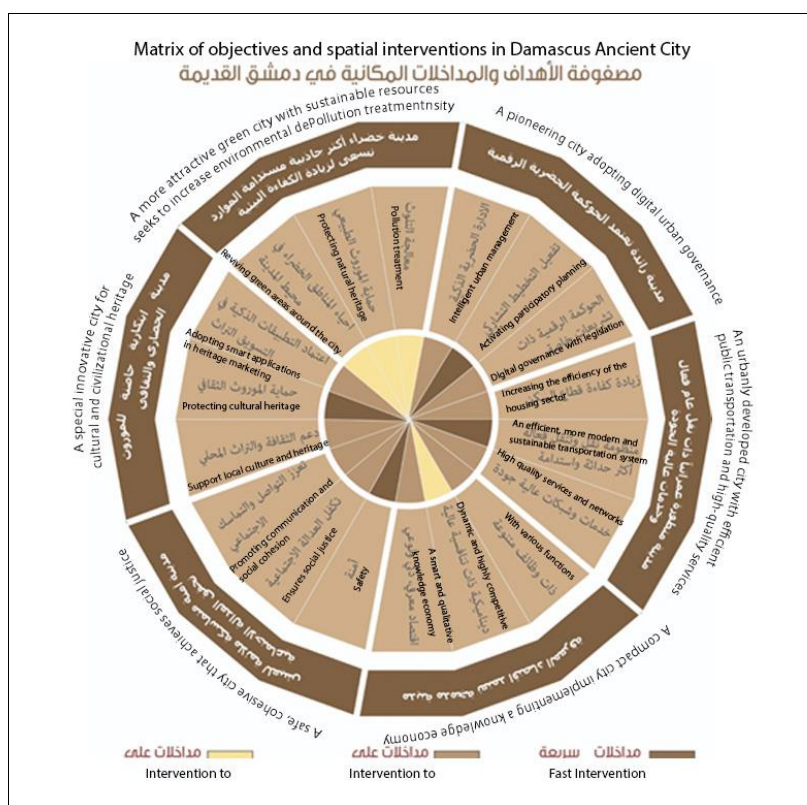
Matrix of objectives and spatial interventions in Damascus Ancient City

مصفوفة الأهداف والمداخلات المكانية في دمشق القديمة

A more attractive green city with sustainable resources seeks to increase environmental dePollution treatmentnsity

مدينة خضراء أكثر جاذبية مستدامة الموارد تسعى لزيادة الكفاءة البيئية

A pioneering city adopting digital urban governance

مدينة رائدة تعتمد الحوكمة الحضرية الرقمية

An urbanly developed city with efficient public transportation and high-quality services

A compact city implementing a knowledge economy

A safe, cohesive city that achieves social justice

A special innovative city for cultural and civilizational heritage

مدينة ابتكارية خاصة للموروث الحضاري والثقافي

معالجة التلوث
Pollution treatment

حماية الموروث الطبيعي
Protecting natural heritage

إحياء المناطق الخضراء في محيط المدينة
Reviving green areas around the city

اعتماد التطبيقات الذكية في التسويق التراثي
Adopting smart applications in heritage marketing

حماية الموروث الثقافي
Protecting cultural heritage

دعم الثقافة والتراث المحلي
Support local culture and heritage

تعزيز التواصل والتماسك الاجتماعي
Promoting communication and social cohesion

تكافل العدالة الاجتماعية
Ensures social justice

آمنة
Safety

اقتصاد معرفي ذكي ونوعي
A smart and qualitative knowledge economy

ديناميكية ذات تنافسية عالية
Dynamic and highly competitive

ذات وظائف متنوعة
With various functions

خدمات وشبكات عالية الجودة
High quality services and networks

منظومة نقل مستدامة أكثر حداثة واستدامة
An efficient, more modern and sustainable transportation system

زيادة كفاءة قطاع الإسكان
Increasing the efficiency of the housing sector

الحوكمة الرقمية ذات تشريعات
Digital governance with legislation

تفعيل التخطيط التشاركي
Activating participatory planning

الإدارة الحضرية الذكية
Intelligent urban management

مداخلات على
Intervention to

مداخلات على
Intervention to

مداخلات سريعة
Fast Intervention